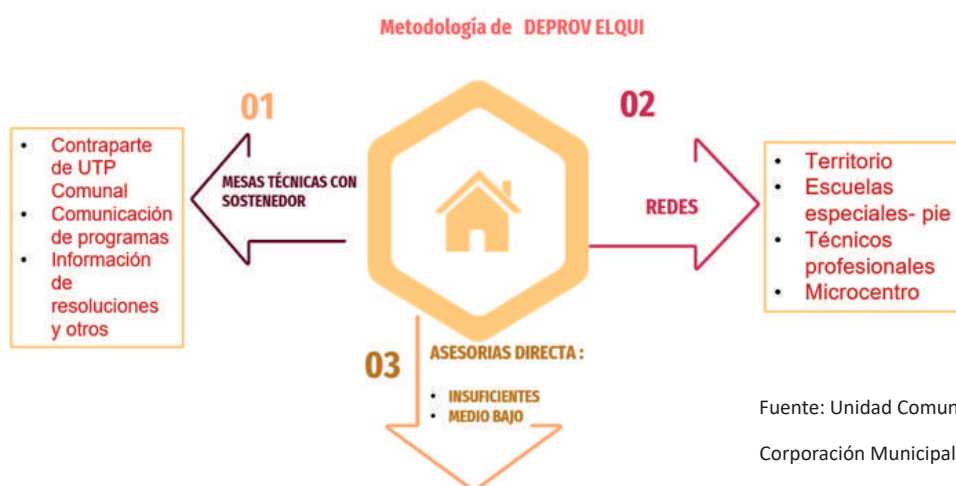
Metodología de DEPROV ELQUI

01

- Contraparte de UTP Comunal
- Comunicación de programas
- Información de resoluciones y otros

MESAS TÉCNICAS CON SOSTENEDOR

02

REDES

- Territorio
- Escuelas especiales- pie
- Técnicos profesionales
- Microcentro

03

ASESORIAS DIRECTA :

- INSUFICIENTES
- MEDIO BAJO

Fuente: Unidad Comun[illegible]

Corporación Municipal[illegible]